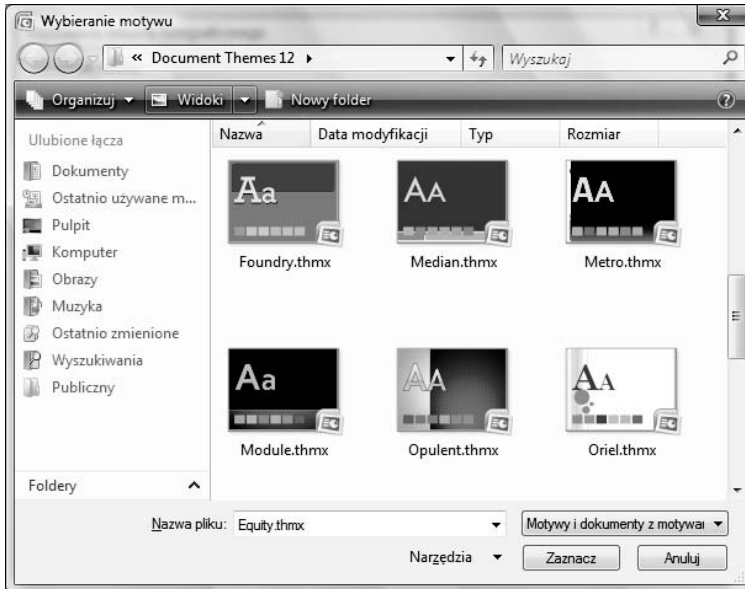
Wybieranie motywu

« Document Themes 12 ▸

Wyszukaj

Organizuj ▾ Widoki ▾ Nowy folder

Ulubione łącza

Dokumenty
Ostatnio używane m...
Pulpit
Komputer
Obrazy
Muzyka
Ostatnio zmienione
Wyszukiwania
Publiczny

Foldery

| Nazwa | Data modyfikacji | Typ | Rozmiar |
|---|---|---|---|

Aa
Foundry.thmx

AA
Median.thmx

AA
Metro.thmx

Aa
Module.thmx

AA
Opulent.thmx

AA
Oriel.thmx

Nazwa pliku: Equity.thmx

Motywy i dokumenty z motywai

Narzędzia

Zaznacz

Anuluj